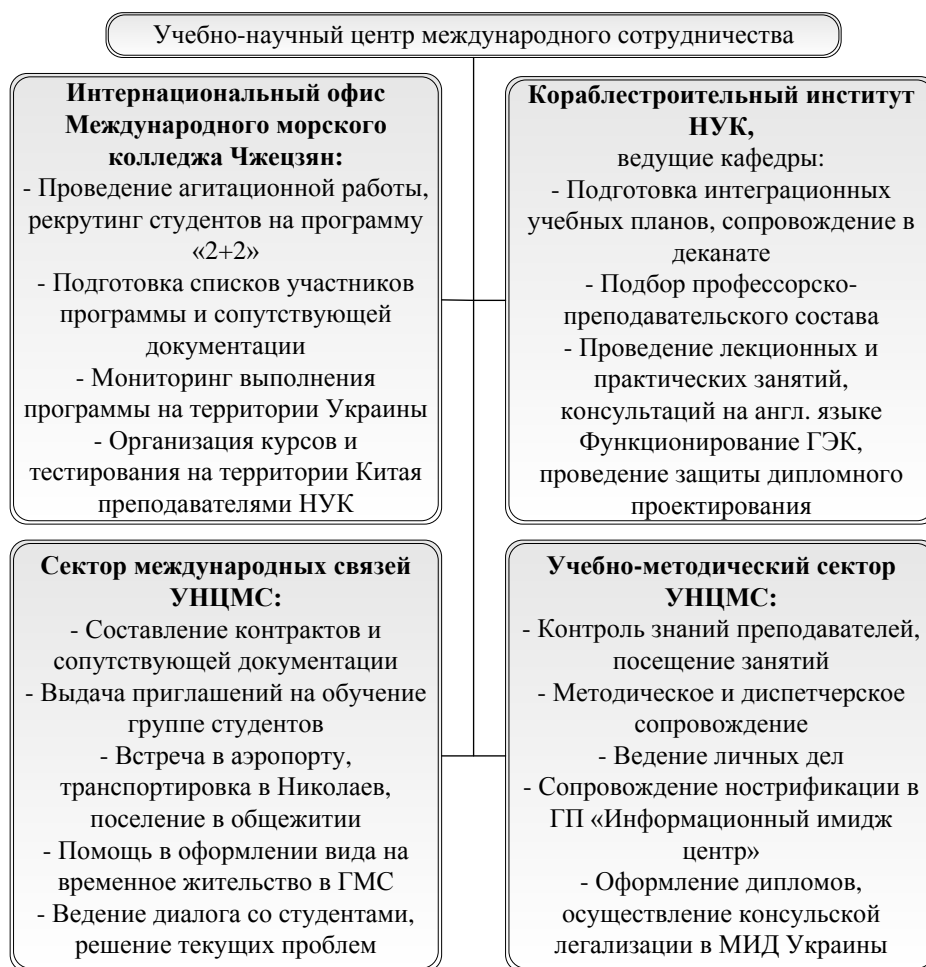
Учебно-научный центр международного сотрудничества

**Интернациональный офис Международного морского колледжа Чжецзян:**
- Проведение агитационной работы, рекрутинг студентов на программу «2+2»
- Подготовка списков участников программы и сопутствующей документации
- Мониторинг выполнения программы на территории Украины
- Организация курсов и тестирования на территории Китая преподавателями НУК

**Кораблестроительный институт НУК,**
ведущие кафедры:
- Подготовка интеграционных учебных планов, сопровождение в деканате
- Подбор профессорско-преподавательского состава
- Проведение лекционных и практических занятий, консультаций на англ. языке
Функционирование ГЭК, проведение защиты дипломного проектирования

**Сектор международных связей УНЦМС:**
- Составление контрактов и сопутствующей документации
- Выдача приглашений на обучение группе студентов
- Встреча в аэропорту, транспортировка в Николаев, поселение в общежитии
- Помощь в оформлении вида на временное жительство в ГМС
- Ведение диалога со студентами, решение текущих проблем

**Учебно-методический сектор УНЦМС:**
- Контроль знаний преподавателей, посещение занятий
- Методическое и диспетчерское сопровождение
- Ведение личных дел
- Сопровождение нострификации в ГП «Информационный имидж центр»
- Оформление дипломов, осуществление консульской легализации в МИД Украины